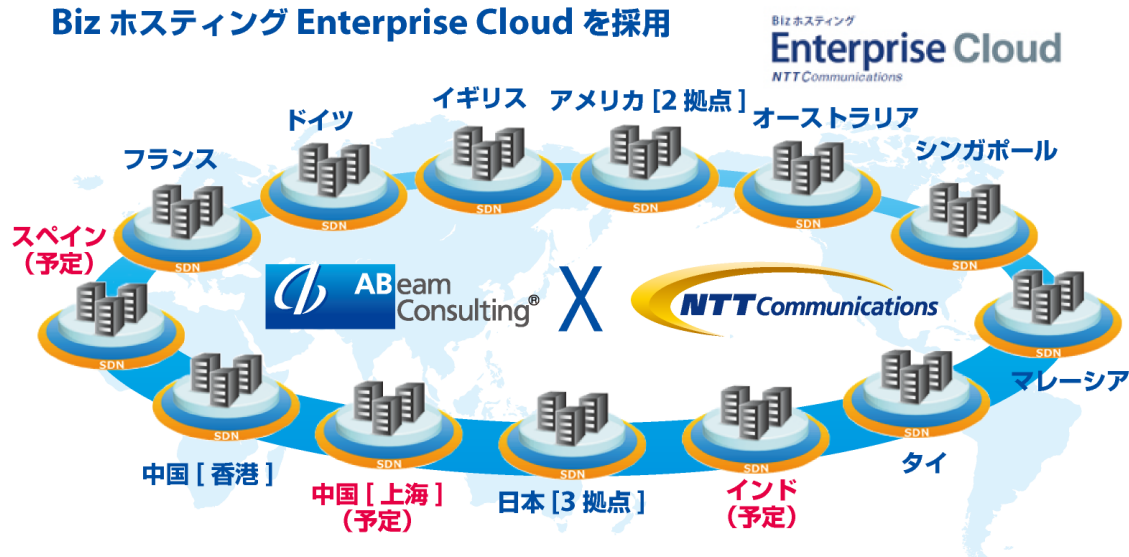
Biz ホスティング Enterprise Cloud を採用

Biz ホスティング
Enterprise Cloud
NTT Communications

イギリス
アメリカ [2 拠点]
ドイツ
オーストラリア
フランス
シンガポール
スペイン
（予定）
マレーシア
中国 [ 香港 ]
タイ
中国 [ 上海 ]
（予定）
日本 [3 拠点 ]
インド
（予定）

SDN
SDN
SDN
SDN
SDN
SDN
SDN
SDN
SDN
SDN
SDN
SDN
SDN
SDN

ABeam Consulting®
X
NTT Communications